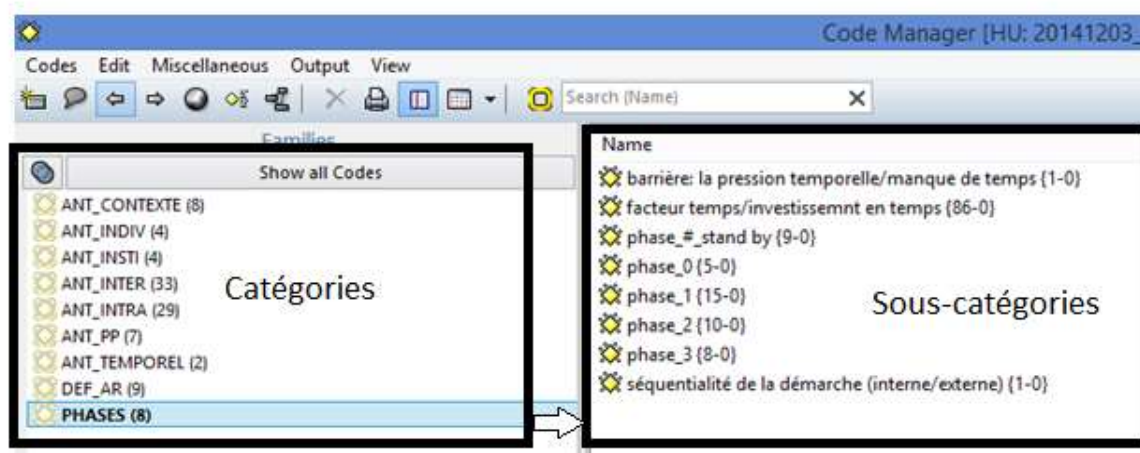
Code Manager [HU: 20141203_

Codes Edit Miscellaneous Output View

Search (Name)

Familles

Show all Codes

ANT_CONTEXTE (8)
ANT_INDIV (4)
ANT_INSTI (4)
ANT_INTER (33)
ANT_INTRA (29)
ANT_PP (7)
ANT_TEMPOREL (2)
DEF_AR (9)
PHASES (8)

Catégories

Name

barrière: la pression temporelle/manque de temps {1-0}
facteur temps/investissemnt en temps {86-0}
phase_#_stand by {9-0}
phase_0 {5-0}
phase_1 {15-0}
phase_2 {10-0}
phase_3 {8-0}
séquentialité de la démarche (interne/externe) {1-0}

Sous-catégories